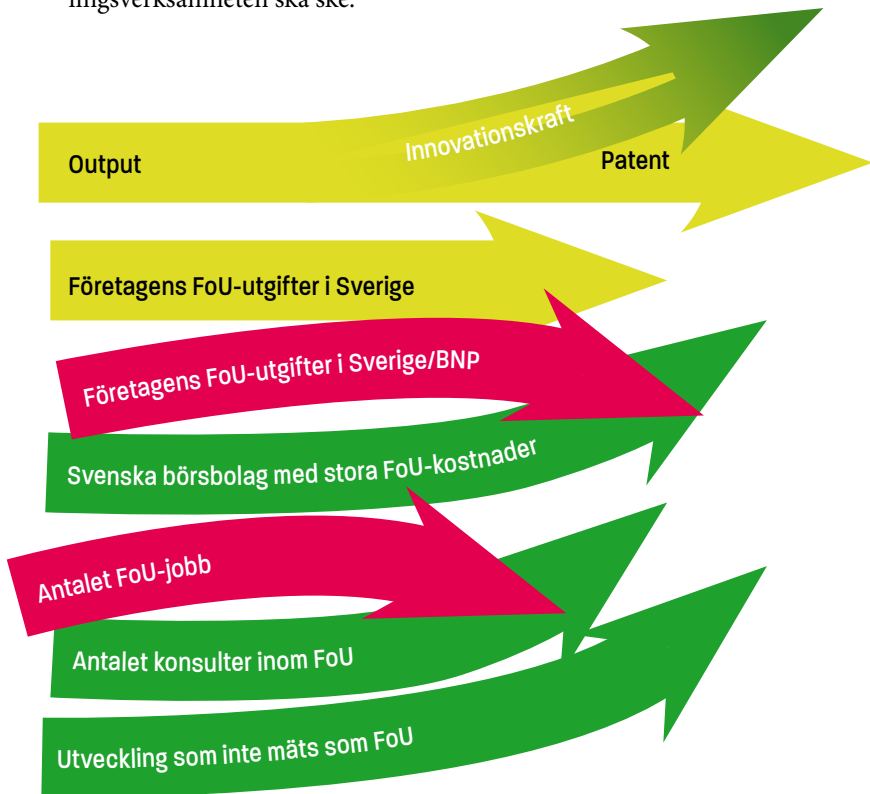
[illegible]ingsverksamheten ska ske.

Innovationskraft

Output

Patent

Företagens FoU-utgifter i Sverige

Företagens FoU-utgifter i Sverige/BNP

Svenska börsbolag med stora FoU-kostnader

Antalet FoU-jobb

Antalet konsulter inom FoU

Utveckling som inte mäts som FoU